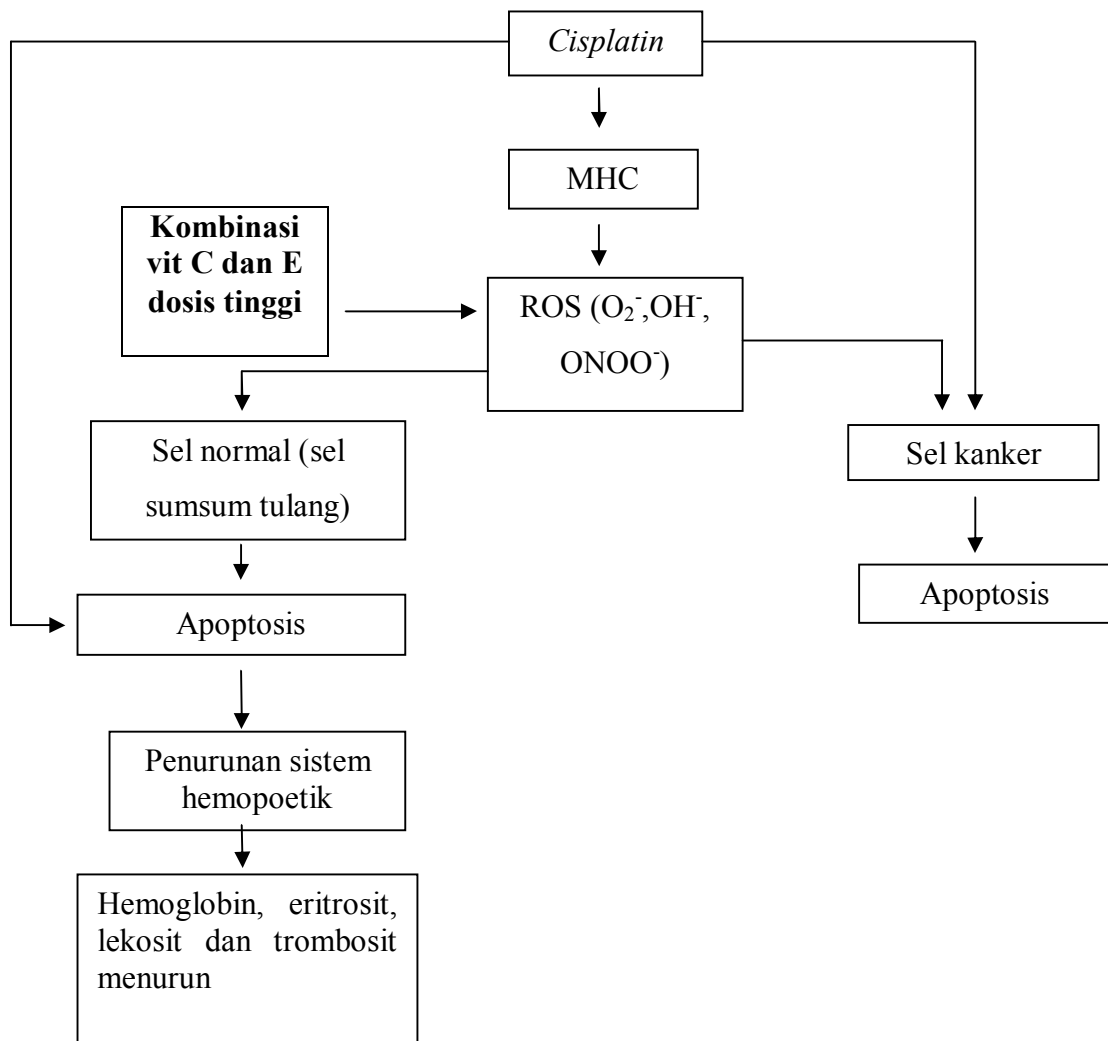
Cisplatin

MHC

Kombinasi vit C dan E dosis tinggi

ROS ($O_2^-$,$OH^-$, $ONOO^-$)

Sel normal (sel sumsum tulang)

Sel kanker

Apoptosis

Apoptosis

Penurunan sistem hemopoetik

Hemoglobin, eritrosit, lekosit dan trombosit menurun